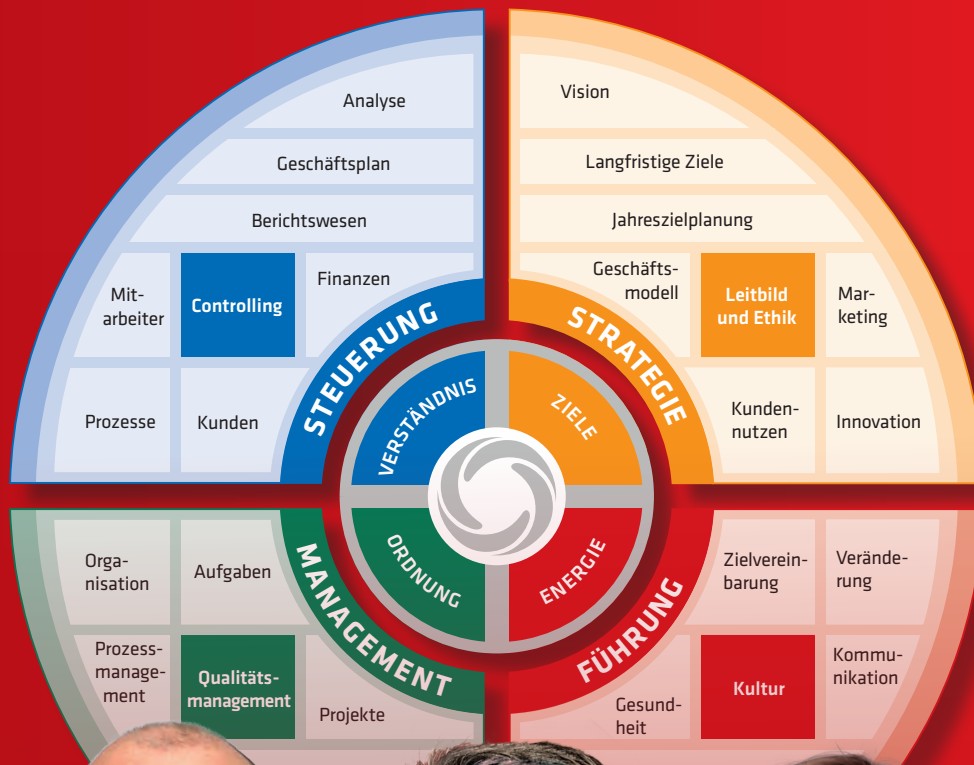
Analyse

Geschäftsplan

Berichtswesen

Mitarbeiter

Controlling

Finanzen

Prozesse

Kunden

STEUERUNG

Vision

Langfristige Ziele

Jahreszielplanung

Geschäftsmodell

Leitbild und Ethik

Marketing

Kundennutzen

Innovation

STRATEGIE

VERSTÄNDNIS

ZIELE

ORDNUNG

ENERGIE

Organisation

Aufgaben

Prozessmanagement

Qualitätsmanagement

Projekte

MANAGEMENT

Zielvereinbarung

Veränderung

Kultur

Kommunikation

Gesundheit

FÜHRUNG